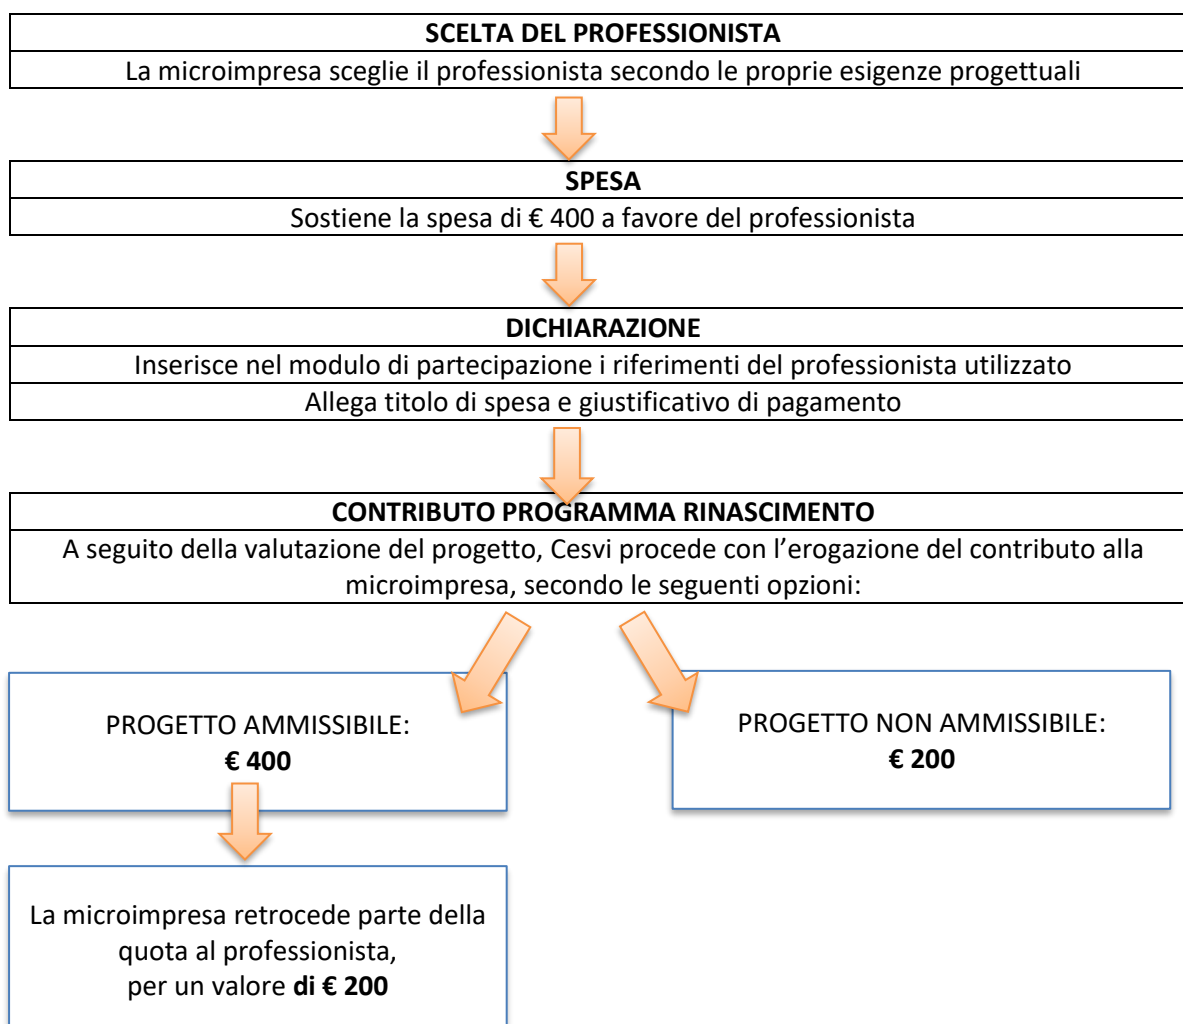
SCELTA DEL PROFESSIONISTA

La microimpresa sceglie il professionista secondo le proprie esigenze progettuali

SPESA

Sostiene la spesa di € 400 a favore del professionista

DICHIARAZIONE

Inserisce nel modulo di partecipazione i riferimenti del professionista utilizzato

Allega titolo di spesa e giustificativo di pagamento

CONTRIBUTO PROGRAMMA RINASCIMENTO

A seguito della valutazione del progetto, Cesvi procede con l'erogazione del contributo alla microimpresa, secondo le seguenti opzioni:

PROGETTO AMMISSIBILE:
€ 400

PROGETTO NON AMMISSIBILE:
€ 200

La microimpresa retrocede parte della quota al professionista, per un valore di € 200